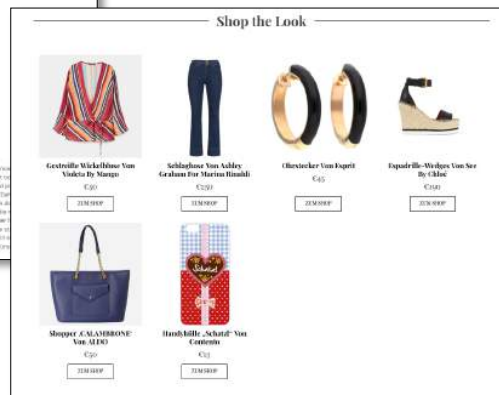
Shop the Look

Gestreifte Wickelbluse Von Violeta By Mango
€30
ZUM SHOP

Schlaghose Von Ashley Graham For Marina Rinaldi
€159
ZUM SHOP

Ohrstecker Von Esprit
€45
ZUM SHOP

Espadrille-Wedges Von See By Chloé
€190
ZUM SHOP

Shopper „CALAMBRONE" Von ALDO
€50
ZUM SHOP

Handyhülle „Schatzi" Von Contento
€25
ZUM SHOP

Schatzi